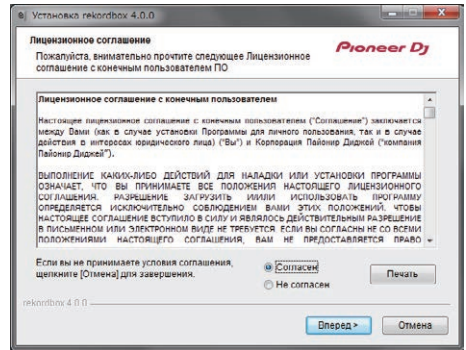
Установка rekordbox 4.0.0

Лицензионное соглашение

Пожалуйста, внимательно прочтите следующее Лицензионное соглашение с конечным пользователем ПО

Pioneer DJ

Лицензионное соглашение с конечным пользователем

Настоящее лицензионное соглашение с конечным пользователем ("Соглашение") заключается между Вами (как в случае установки Программы для личного пользования, так и в случае действия в интересах юридического лица) ("Вы") и Корпорация Пайонир Диджей ("компания Пайонир Диджей").

ВЫПОЛНЕНИЕ КАКИХ-ЛИБО ДЕЙСТВИЙ ДЛЯ НАЛАДКИ ИЛИ УСТАНОВКИ ПРОГРАММЫ ОЗНАЧАЕТ, ЧТО ВЫ ПРИНИМАЕТЕ ВСЕ ПОЛОЖЕНИЯ НАСТОЯЩЕГО ЛИЦЕНЗИОННОГО СОГЛАШЕНИЯ. РАЗРЕШЕНИЕ ЗАГРУЗИТЬ И/ИЛИ ИСПОЛЬЗОВАТЬ ПРОГРАММУ ОПРЕДЕЛЯЕТСЯ ИСКЛЮЧИТЕЛЬНО СОБЛЮДЕНИЕМ ВАМИ ЭТИХ ПОЛОЖЕНИЙ. ЧТОБЫ НАСТОЯЩЕЕ СОГЛАШЕНИЕ ВСТУПИЛО В СИЛУ И ЯВЛЯЛОСЬ ДЕЙСТВИТЕЛЬНЫМ РАЗРЕШЕНИЕ В ПИСЬМЕННОМ ИЛИ ЭЛЕКТРОННОМ ВИДЕ НЕ ТРЕБУЕТСЯ. ЕСЛИ ВЫ СОГЛАСНЫ НЕ СО ВСЕМИ ПОЛОЖЕНИЯМИ НАСТОЯЩЕГО СОГЛАШЕНИЯ, ВАМ НЕ ПРЕДОСТАВЛЯЕТСЯ ПРАВО

Если вы не принимаете условия соглашения, щелкните [Отмена] для завершения.

Согласен

Не согласен

Печать

rekordbox 4.0.0

Вперед >

Отмена